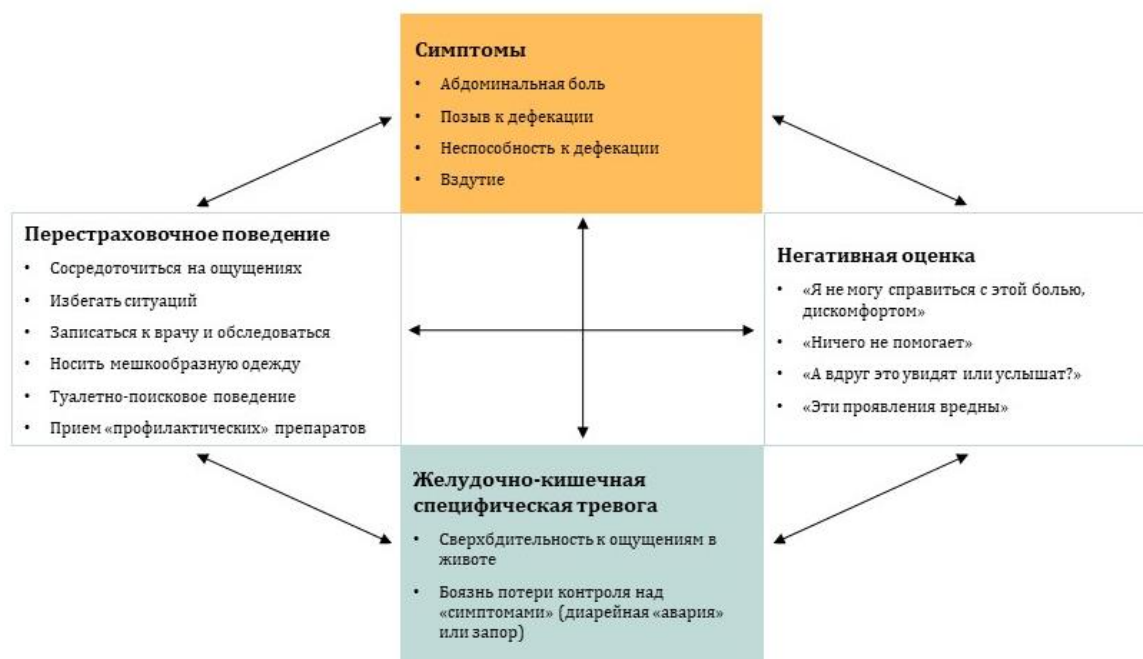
Симптомы

• Абдоминальная боль
• Позыв к дефекации
• Неспособность к дефекации
• Вздутие

Перестраховочное поведение

• Сосредоточиться на ощущениях
• Избегать ситуаций
• Записаться к врачу и обследоваться
• Носить мешкообразную одежду
• Туалетно-поисковое поведение
• Прием «профилактических» препаратов

Негативная оценка

• «Я не могу справиться с этой болью, дискомфортом»
• «Ничего не помогает»
• «А вдруг это увидят или услышат?»
• «Эти проявления вредны»

Желудочно-кишечная специфическая тревога

• Сверхбдительность к ощущениям в животе
• Боязнь потери контроля над «симптомами» (диарейная «авария» или запор)